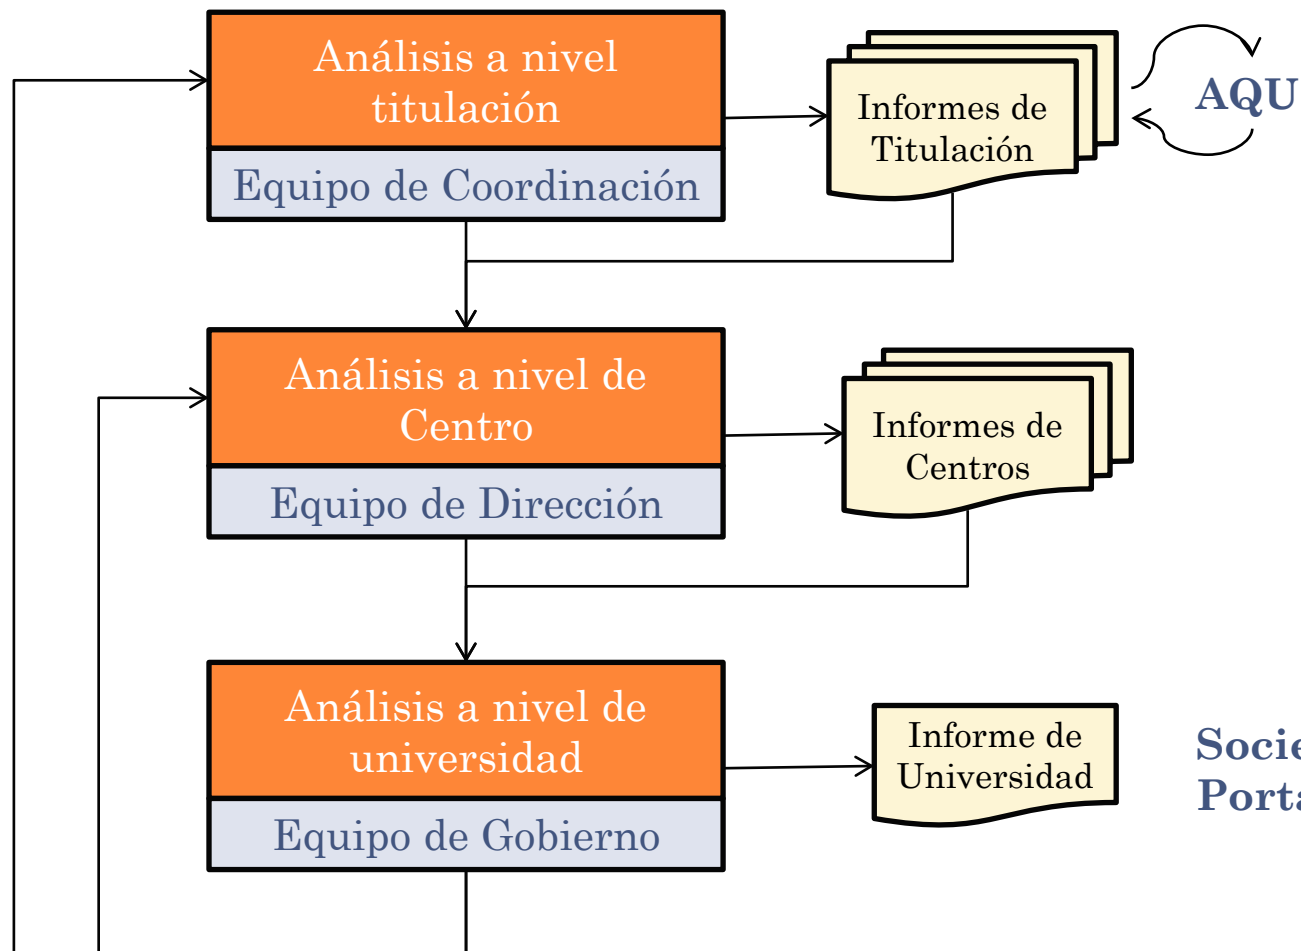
Análisis a nivel titulación

Equipo de Coordinación

Informes de Titulación

AQU

Análisis a nivel de Centro

Equipo de Dirección

Informes de Centros

Análisis a nivel de universidad

Equipo de Gobierno

Informe de Universidad

Socie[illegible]
Port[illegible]